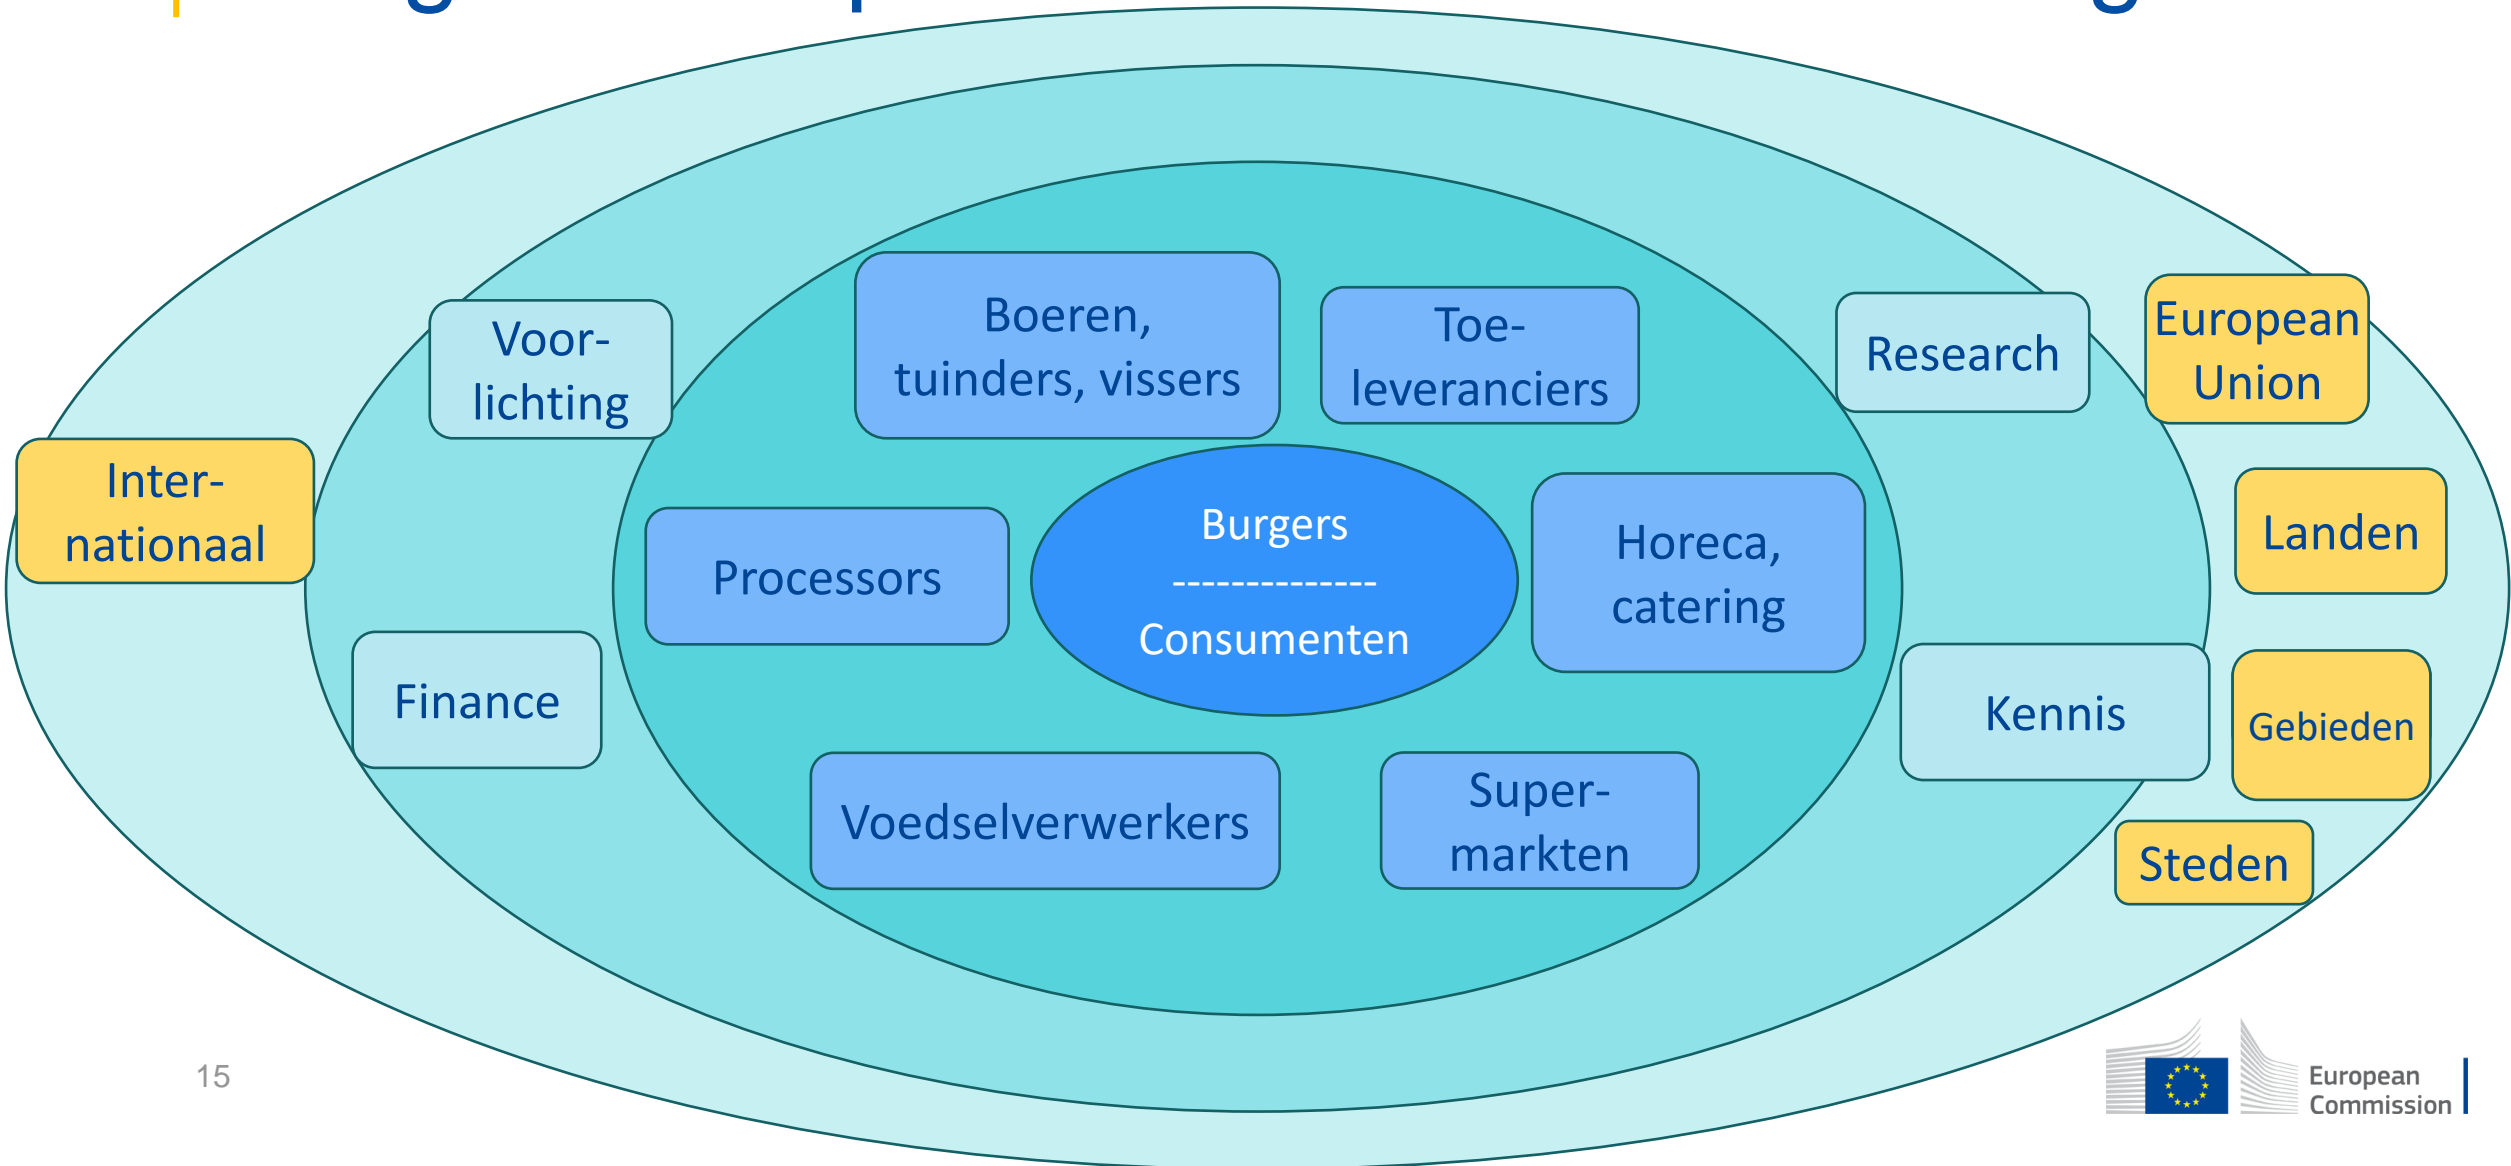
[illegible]

Voorlichting

Boeren, tuinders, vissers

Toeleveranciers

Research

European Union

Internationaal

Processors

Burgers
--------------
Consumenten

Horeca, catering

Landen

Finance

Kennis

Gebieden

Voedselverwerkers

Supermarkten

Steden

15

European Commission